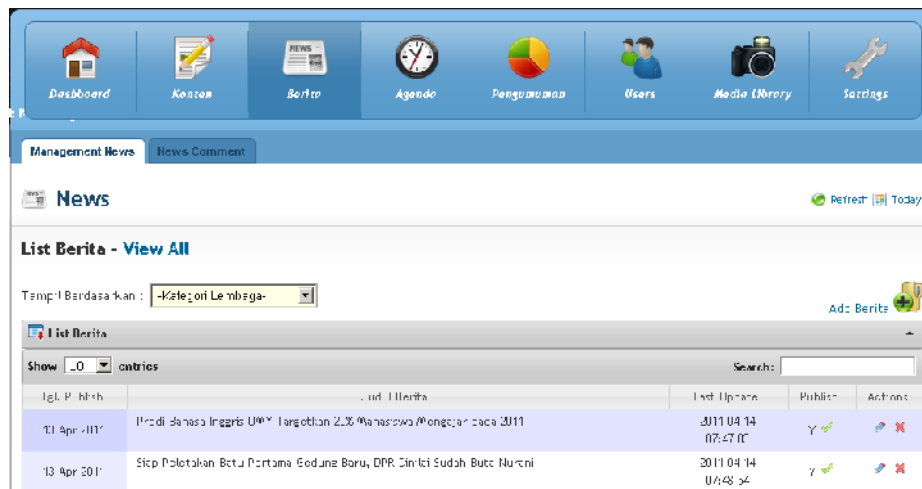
Dashboard Konten Berita Agenda Pengumuman Users Media Library Settings

Management News News Comment

News

Refresh Today

List Berita - View All

Tampil Berdasarkan : -Kategori Lembaga-

Add Berita

List Berita

Show 10 entries

Search:

| Tgl. Publish | Judul Berita | Last Update | Publish | Actions |
|---|---|---|---|---|
| 13 Apr 2011 | Prodi Bahasa Inggris UMK Targetkan 20% Mahasiswa Mengajar pada 2011 | 2011 04 14 07:47:00 | Y | |
| 13 Apr 2011 | Siap Peletakan Batu Pertama Gedung Baru, DPR Dinilai Sudah Buta Nurani | 2011 04 14 07:48:54 | Y | |